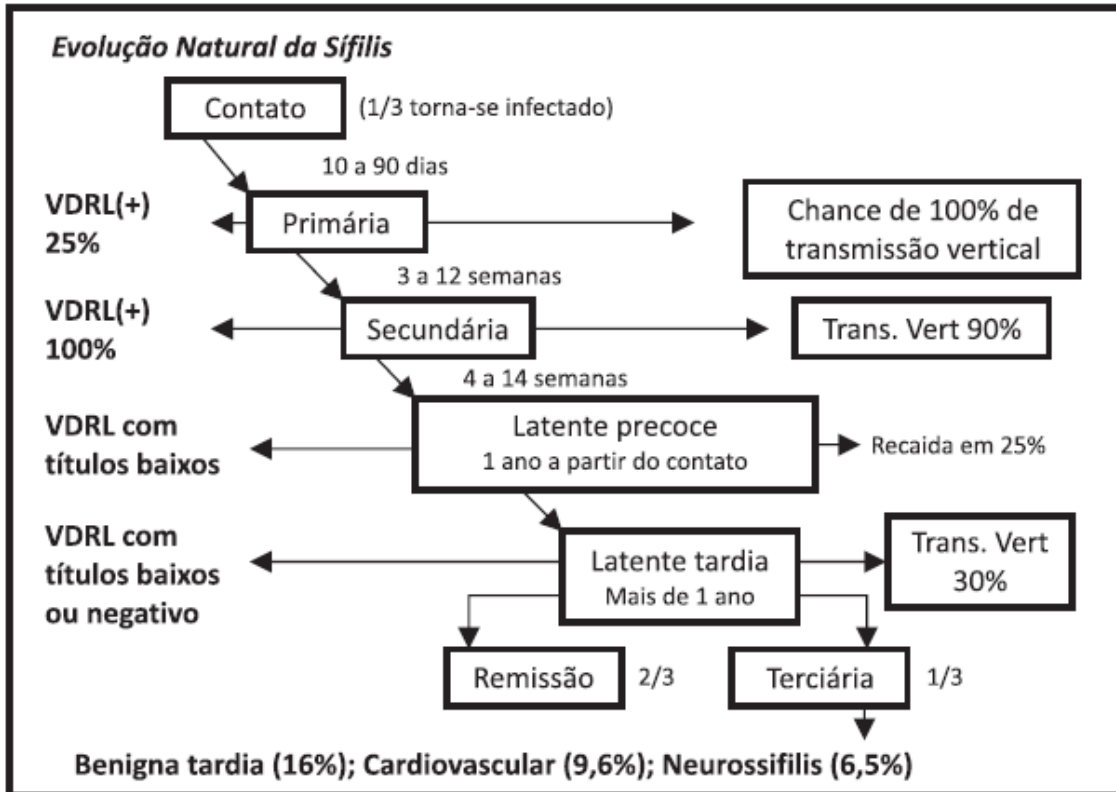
Evolução Natural da Sífilis

Contato (1/3 torna-se infectado)

10 a 90 dias

VDRL(+) 25%

Primária

Chance de 100% de transmissão vertical

3 a 12 semanas

VDRL(+) 100%

Secundária

Trans. Vert 90%

4 a 14 semanas

VDRL com títulos baixos

Latente precoce
1 ano a partir do contato

Recaida em 25%

VDRL com títulos baixos ou negativo

Latente tardia
Mais de 1 ano

Trans. Vert 30%

Remissão 2/3

Terciária 1/3

Benigna tardia (16%); Cardiovascular (9,6%); Neurossifilis (6,5%)